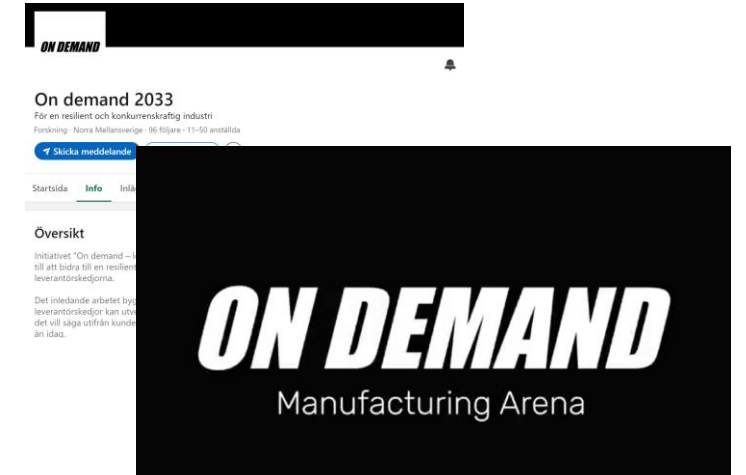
ON DEMAND

On demand 2033
För en resilient och konkurrenskraftig industri
Forskning · Norra Mellansverige · 96 följare · 11–50 anställda

Skicka meddelande

Startsida Info Inlä

Översikt
Initiativet "On demand – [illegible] till att bidra till en resilient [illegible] leverantörskedjorna.

Det inledande arbetet byg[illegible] leverantörskedjor kan utve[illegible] det vill säga utifrån kunde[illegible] än idag.

ON DEMAND
Manufacturing Arena